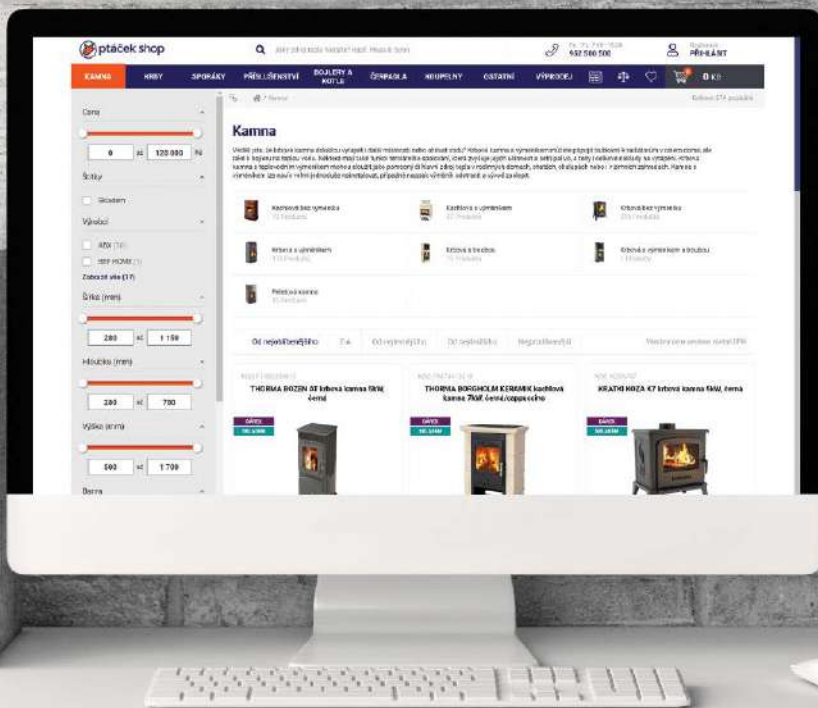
ptáček shop

Přihlásit

KAMNA KRBY SPORÁKY PŘÍSLUŠENSTVÍ BOJLERY A KOTLE ČERPADLA KOUPELNY OSTATNÍ VÝPRODEJ 0 Kč

Cena

0 až 120 000 Kč

Štítky

Skladem

Výrobci

Zobrazit vše (17)

Šířka (mm)

280 až 1 150

Hloubka (mm)

280 až 780

Výška (mm)

500 až 1 700

Barva

Kamna

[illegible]

Kachlová bez výměníku

Kachlová s výměníkem

Krbová bez výměníku

Krbová s výměníkem

Krbová s troubou

Krbová s výměníkem a troubou

Peletová kamna

Od nejoblíbenějšího

THORMA BOZEN 8kW krbová kamna litá, černá

THORMA BORGHOLM KERAMIK kachlová kamna 7kW, černá/cappuccino

KRATKI KOZA K7 krbová kamna 9kW, černá